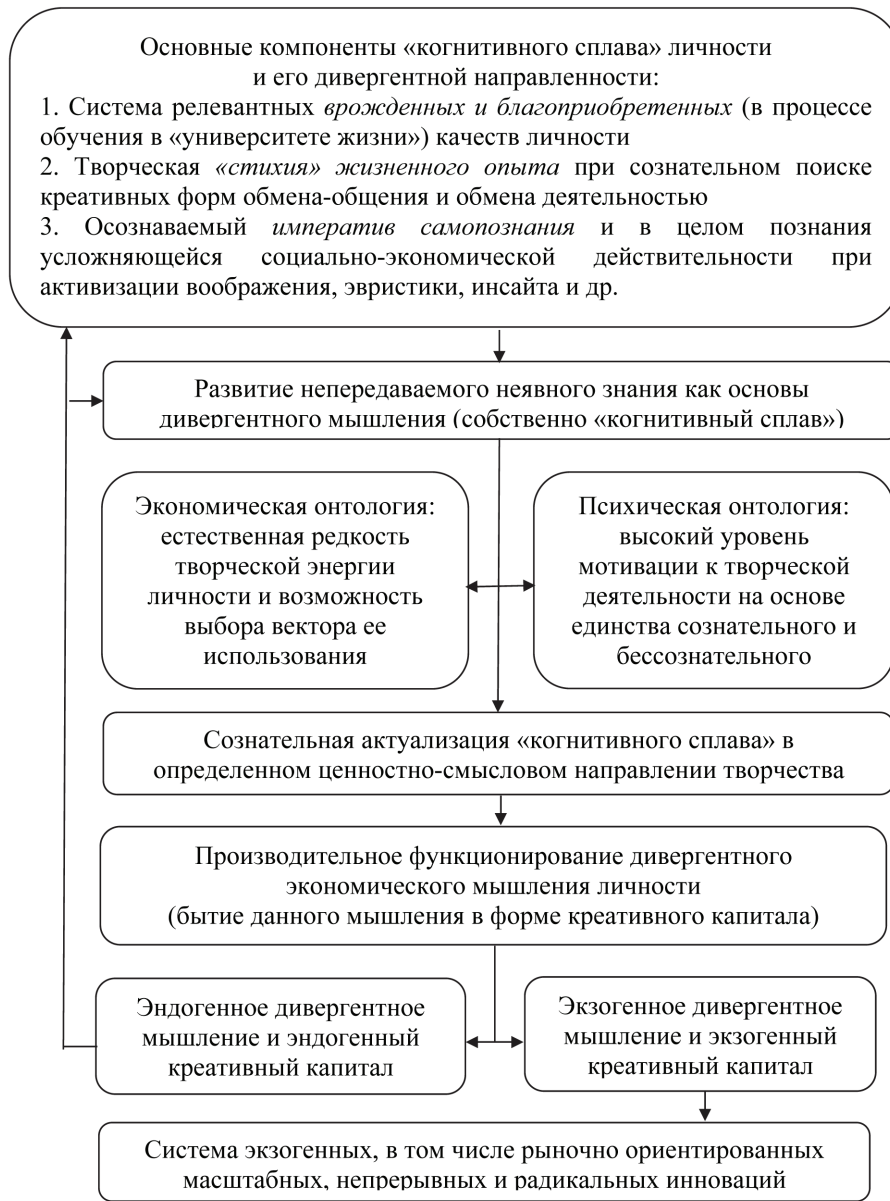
Основные компоненты «когнитивного сплава» личности и его дивергентной направленности:
1. Система релевантных врожденных и благоприобретенных (в процессе обучения в «университете жизни») качеств личности
2. Творческая «стихия» жизненного опыта при сознательном поиске креативных форм обмена-общения и обмена деятельностью
3. Осознаваемый императив самопознания и в целом познания усложняющейся социально-экономической действительности при активизации воображения, эвристики, инсайта и др.

Развитие непередаваемого неявного знания как основы дивергентного мышления (собственно «когнитивный сплав»)

Экономическая онтология: естественная редкость творческой энергии личности и возможность выбора вектора ее использования

Психическая онтология: высокий уровень мотивации к творческой деятельности на основе единства сознательного и бессознательного

Сознательная актуализация «когнитивного сплава» в определенном ценностно-смысловом направлении творчества

Производительное функционирование дивергентного экономического мышления личности (бытие данного мышления в форме креативного капитала)

Эндогенное дивергентное мышление и эндогенный креативный капитал

Экзогенное дивергентное мышление и экзогенный креативный капитал

Система экзогенных, в том числе рыночно ориентированных масштабных, непрерывных и радикальных инноваций